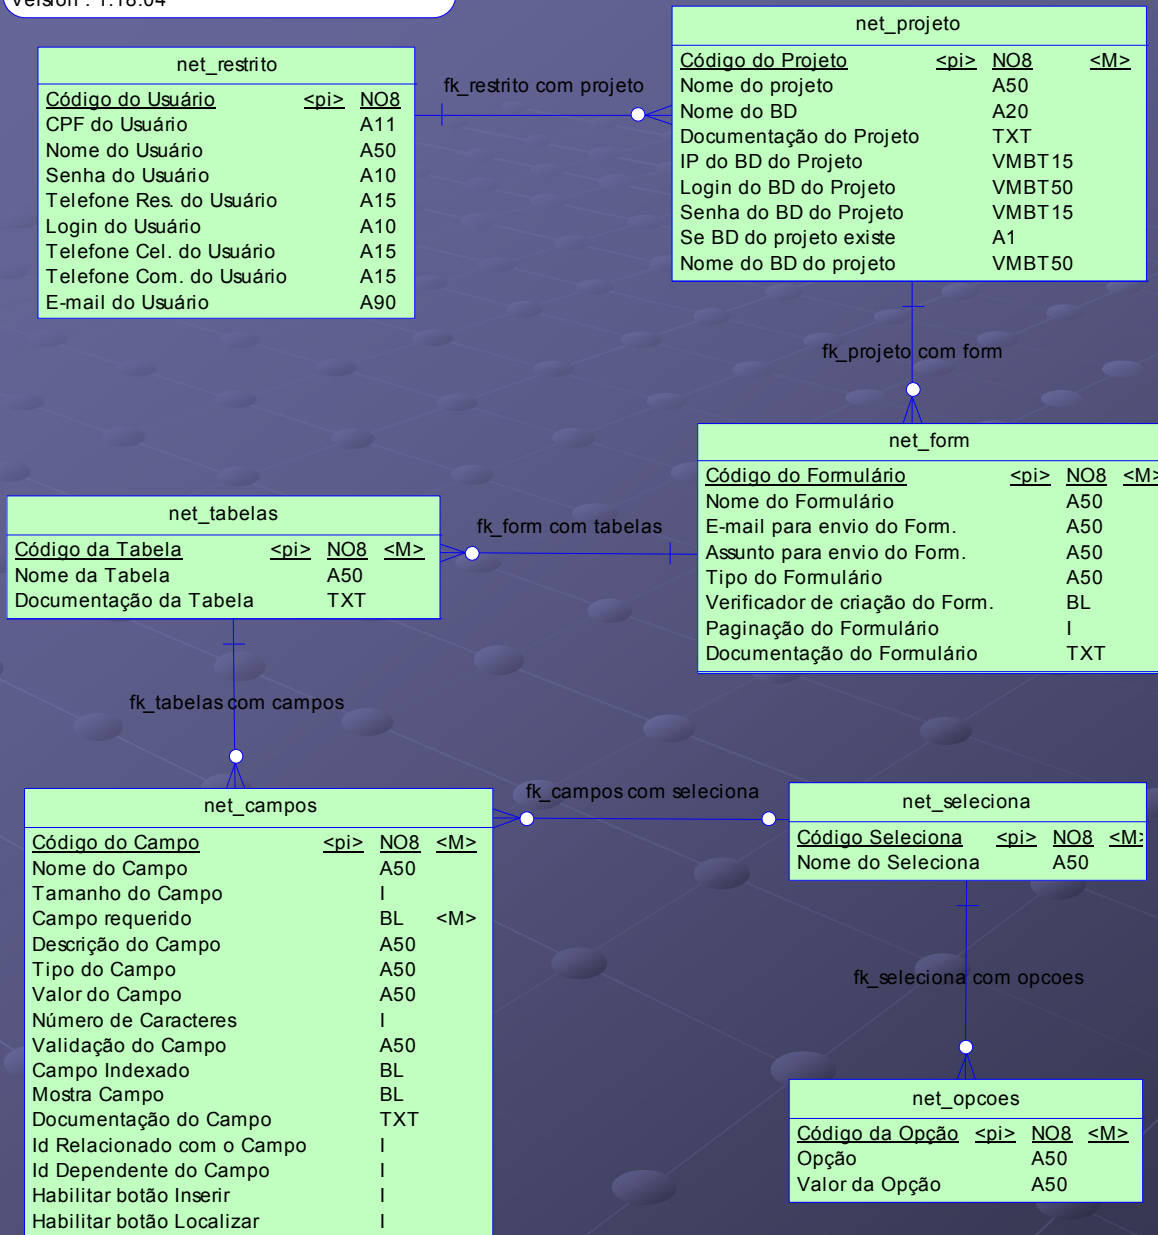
Version : 1.18.04

net_projeto

| | | | |
|---|---|---|---|
| Código do Projeto | <pi> | NO8 | <M> |
| Nome do projeto | | A50 | |
| Nome do BD | | A20 | |
| Documentação do Projeto | | TXT | |
| IP do BD do Projeto | | VMBT15 | |
| Login do BD do Projeto | | VMBT50 | |
| Senha do BD do Projeto | | VMBT15 | |
| Se BD do projeto existe | | A1 | |
| Nome do BD do projeto | | VMBT50 | |

net_restrito

| | | |
|---|---|---|
| Código do Usuário | <pi> | NO8 |
| CPF do Usuário | | A11 |
| Nome do Usuário | | A50 |
| Senha do Usuário | | A10 |
| Telefone Res. do Usuário | | A15 |
| Login do Usuário | | A10 |
| Telefone Cel. do Usuário | | A15 |
| Telefone Com. do Usuário | | A15 |
| E-mail do Usuário | | A90 |

fk_restrito com projeto

fk_projeto com form

net_form

| | | | |
|---|---|---|---|
| Código do Formulário | <pi> | NO8 | <M> |
| Nome do Formulário | | A50 | |
| E-mail para envio do Form. | | A50 | |
| Assunto para envio do Form. | | A50 | |
| Tipo do Formulário | | A50 | |
| Verificador de criação do Form. | | BL | |
| Paginação do Formulário | | I | |
| Documentação do Formulário | | TXT | |

net_tabelas

| | | | |
|---|---|---|---|
| Código da Tabela | <pi> | NO8 | <M> |
| Nome da Tabela | | A50 | |
| Documentação da Tabela | | TXT | |

fk_form com tabelas

fk_tabelas com campos

net_campos

| | | | |
|---|---|---|---|
| Código do Campo | <pi> | NO8 | <M> |
| Nome do Campo | | A50 | |
| Tamanho do Campo | | I | |
| Campo requerido | | BL | <M> |
| Descrição do Campo | | A50 | |
| Tipo do Campo | | A50 | |
| Valor do Campo | | A50 | |
| Número de Caracteres | | I | |
| Validação do Campo | | A50 | |
| Campo Indexado | | BL | |
| Mostra Campo | | BL | |
| Documentação do Campo | | TXT | |
| Id Relacionado com o Campo | | I | |
| Id Dependente do Campo | | I | |
| Habilitar botão Inserir | | I | |
| Habilitar botão Localizar | | I | |

fk_campos com seleciona

net_seleciona

| | | | |
|---|---|---|---|
| Código Seleciona | <pi> | NO8 | <M> |
| Nome do Seleciona | | A50 | |

fk_seleciona com opcoes

net_opcoes

| | | | |
|---|---|---|---|
| Código da Opção | <pi> | NO8 | <M> |
| Opção | | A50 | |
| Valor da Opção | | A50 | |